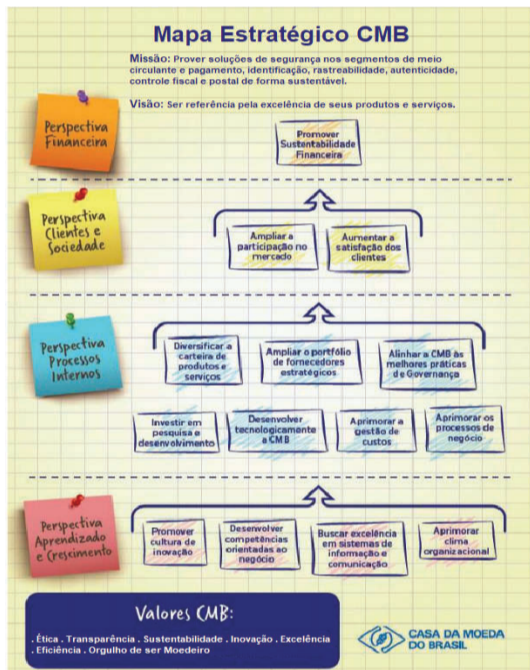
Mapa Estratégico CMB

Missão: Prover soluções de segurança nos segmentos de meio circulante e pagamento, identificação, rastreabilidade, autenticidade, controle fiscal e postal de forma sustentável.

Visão: Ser referência pela excelência de seus produtos e serviços.

Perspectiva Financeira

Promover Sustentabilidade Financeira

Perspectiva Clientes e Sociedade

Ampliar a participação no mercado

Aumentar a satisfação dos clientes

Perspectiva Processos Internos

Diversificar a carteira de produtos e serviços

Ampliar o portfólio de fornecedores estratégicos

Alinhar a CMB às melhores práticas de Governança

Investir em pesquisa e desenvolvimento

Desenvolver tecnologicamente a CMB

Aprimorar a gestão de custos

Aprimorar os processos de negócio

Perspectiva Aprendizado e Crescimento

Promover cultura de inovação

Desenvolver competências orientadas ao negócio

Buscar excelência em sistemas de informação e comunicação

Aprimorar clima organizacional

Valores CMB:

. Ética . Transparência . Sustentabilidade . Inovação . Excelência . Eficiência . Orgulho de ser Moedeiro

CASA DA MOEDA DO BRASIL